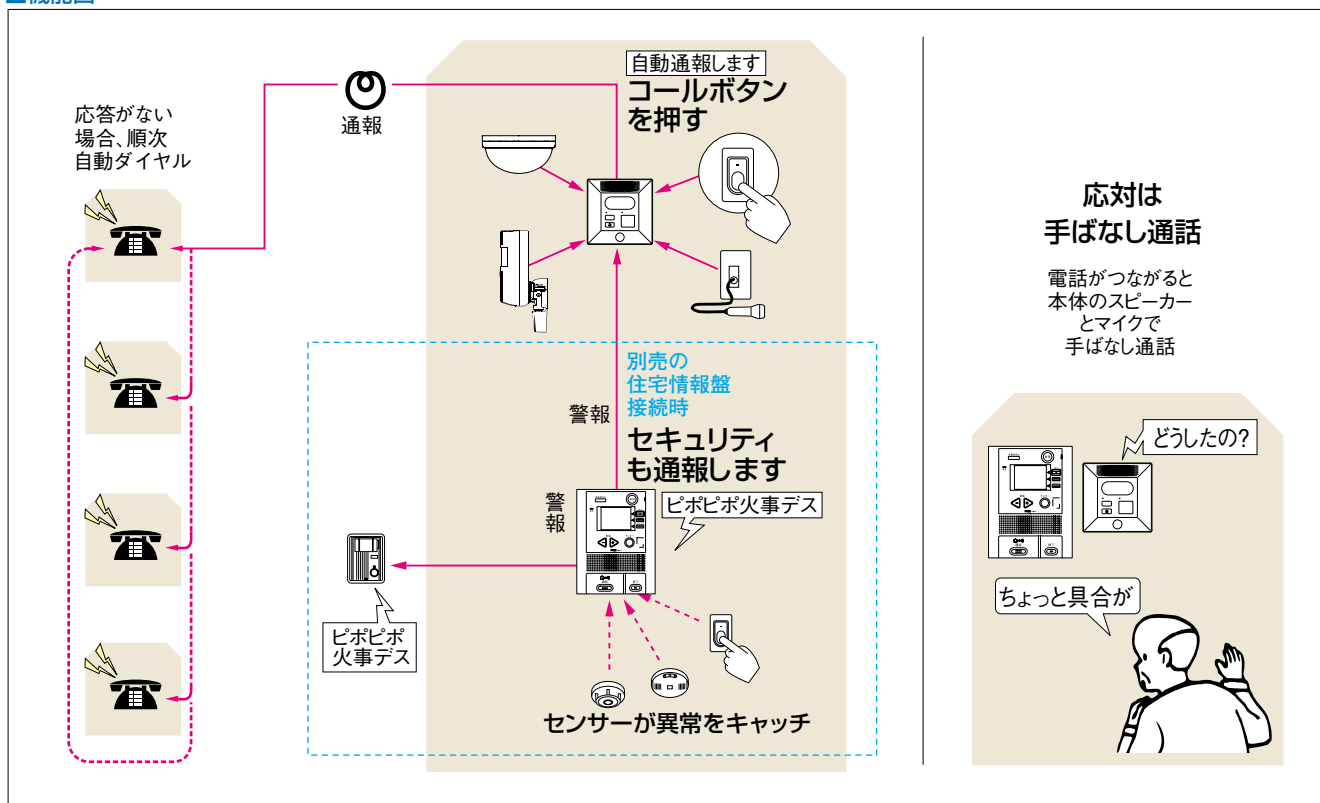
■機能図

応答がない場合、順次自動ダイヤル

通報

自動通報します
コールボタンを押す

別売の住宅情報盤接続時

警報

セキュリティも通報します

警報

ピポピポ火事デス

ピポピポ火事デス

センサーが異常をキャッチ

応対は手ばなし通話

電話がつながると本体のスピーカーとマイクで手ばなし通話

どうしたの?

ちょっと具合が